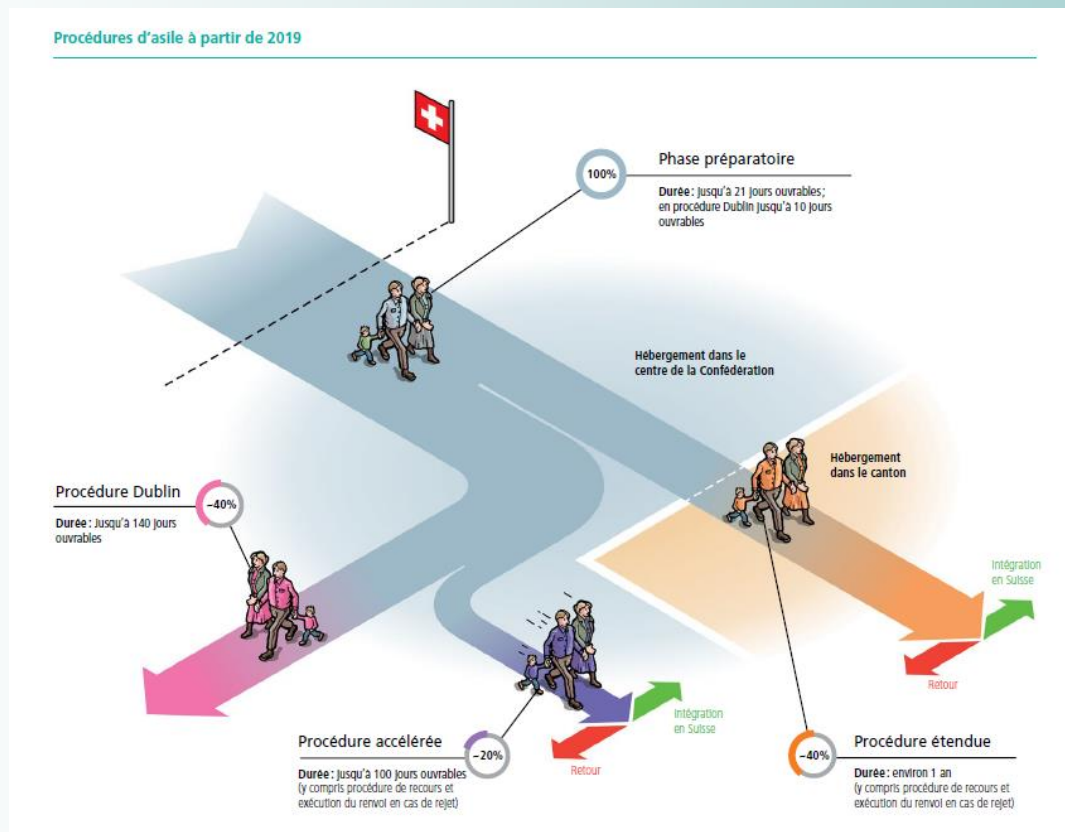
Procédures d'asile à partir de 2019

100%

Phase préparatoire

Durée: Jusqu'à 21 jours ouvrables; en procédure Dublin jusqu'à 10 jours ouvrables

Hébergement dans le centre de la Confédération

Hébergement dans le canton

Procédure Dublin

–40%

Durée: Jusqu'à 140 jours ouvrables

Intégration en Suisse

Retour

Intégration en Suisse

Retour

Procédure accélérée

–20%

Durée: Jusqu'à 100 jours ouvrables (y compris procédure de recours et exécution du renvoi en cas de rejet)

–40%

Procédure étendue

Durée: environ 1 an (y compris procédure de recours et exécution du renvoi en cas de rejet)